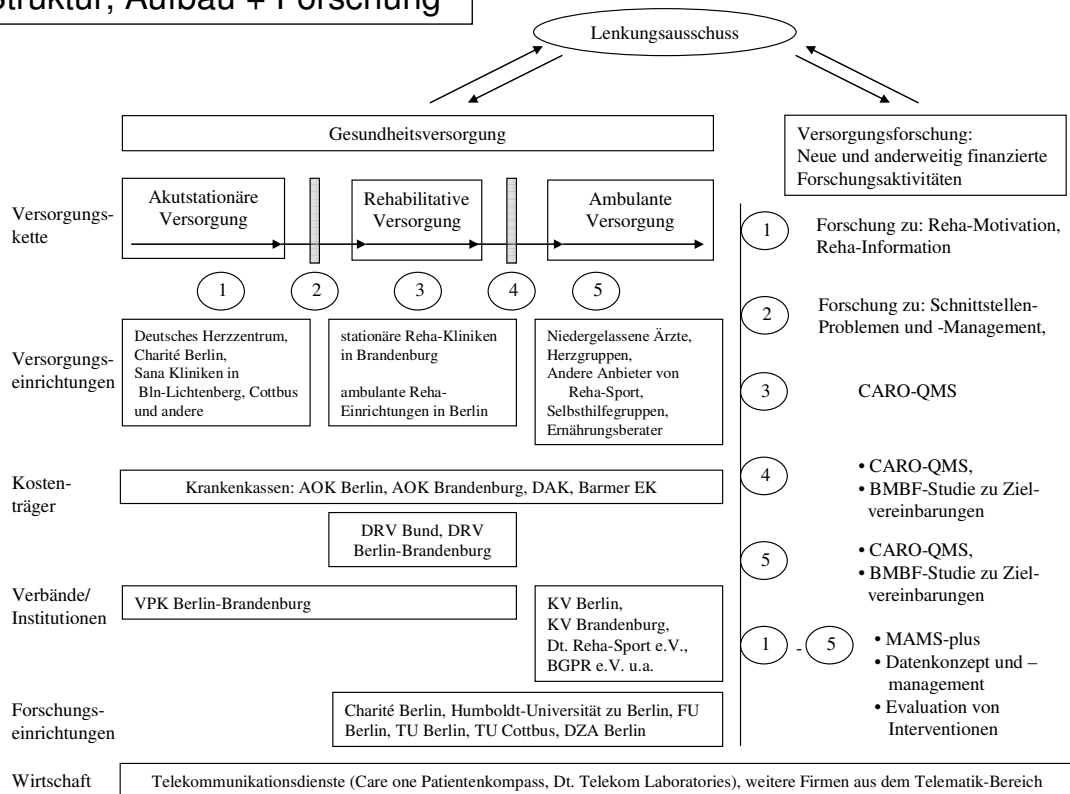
Struktur, Aufbau + Forschung

Lenkungsausschuss

Gesundheitsversorgung

Versorgungsforschung: Neue und anderweitig finanzierte Forschungsaktivitäten

Versorgungskette

Akutstationäre Versorgung

Rehabilitative Versorgung

Ambulante Versorgung

1

2

3

4

5

Versorgungseinrichtungen

Deutsches Herzzentrum, Charité Berlin, Sana Kliniken in Bln-Lichtenberg, Cottbus und andere

stationäre Reha-Kliniken in Brandenburg

ambulante Reha-Einrichtungen in Berlin

Niedergelassene Ärzte, Herzgruppen, Andere Anbieter von Reha-Sport, Selbsthilfegruppen, Ernährungsberater

Kostenträger

Krankenkassen: AOK Berlin, AOK Brandenburg, DAK, Barmer EK

DRV Bund, DRV Berlin-Brandenburg

Verbände/ Institutionen

VPK Berlin-Brandenburg

KV Berlin, KV Brandenburg, Dt. Reha-Sport e.V., BGPR e.V. u.a.

Forschungseinrichtungen

Charité Berlin, Humboldt-Universität zu Berlin, FU Berlin, TU Berlin, TU Cottbus, DZA Berlin

Wirtschaft

Telekommunikationsdienste (Care one Patientenkompass, Dt. Telekom Laboratories), weitere Firmen aus dem Telematik-Bereich

1 Forschung zu: Reha-Motivation, Reha-Information

2 Forschung zu: Schnittstellen-Problemen und -Management,

3 CARO-QMS

4 • CARO-QMS, • BMBF-Studie zu Zielvereinbarungen

5 • CARO-QMS, • BMBF-Studie zu Zielvereinbarungen

1 - 5 • MAMS-plus • Datenkonzept und –management • Evaluation von Interventionen